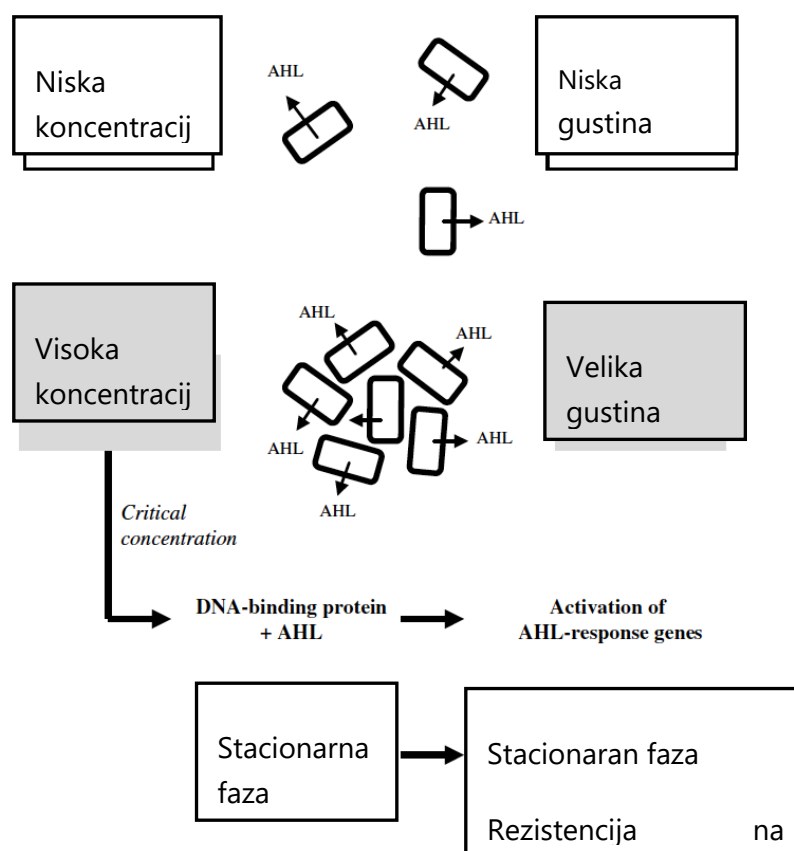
Niska koncentracij

AHL

AHL

Niska gustina

AHL

Visoka koncentracij

AHL

AHL

Velika gustina

AHL

AHL

AHL

Critical concentration

DNA-binding protein + AHL

Activation of AHL-response genes

Stacionarna faza

Stacionaran faza

Rezistencija na